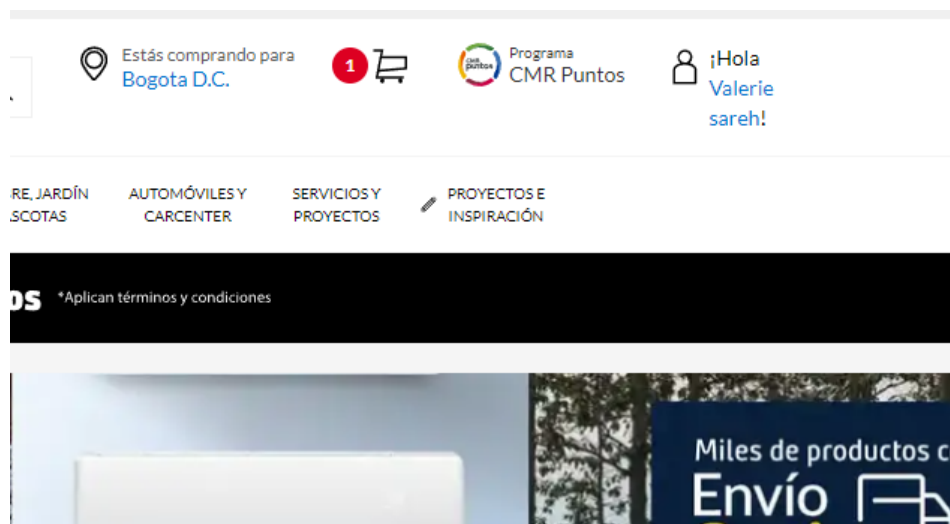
Estás comprando para
Bogota D.C.

1

CMR puntos
Programa
CMR Puntos

¡Hola Valerie sareh!

RE, JARDÍN
SCOTAS

AUTOMÓVILES Y CARCENTER

SERVICIOS Y PROYECTOS

PROYECTOS E INSPIRACIÓN

OS *Aplican términos y condiciones

Miles de productos c
Envío